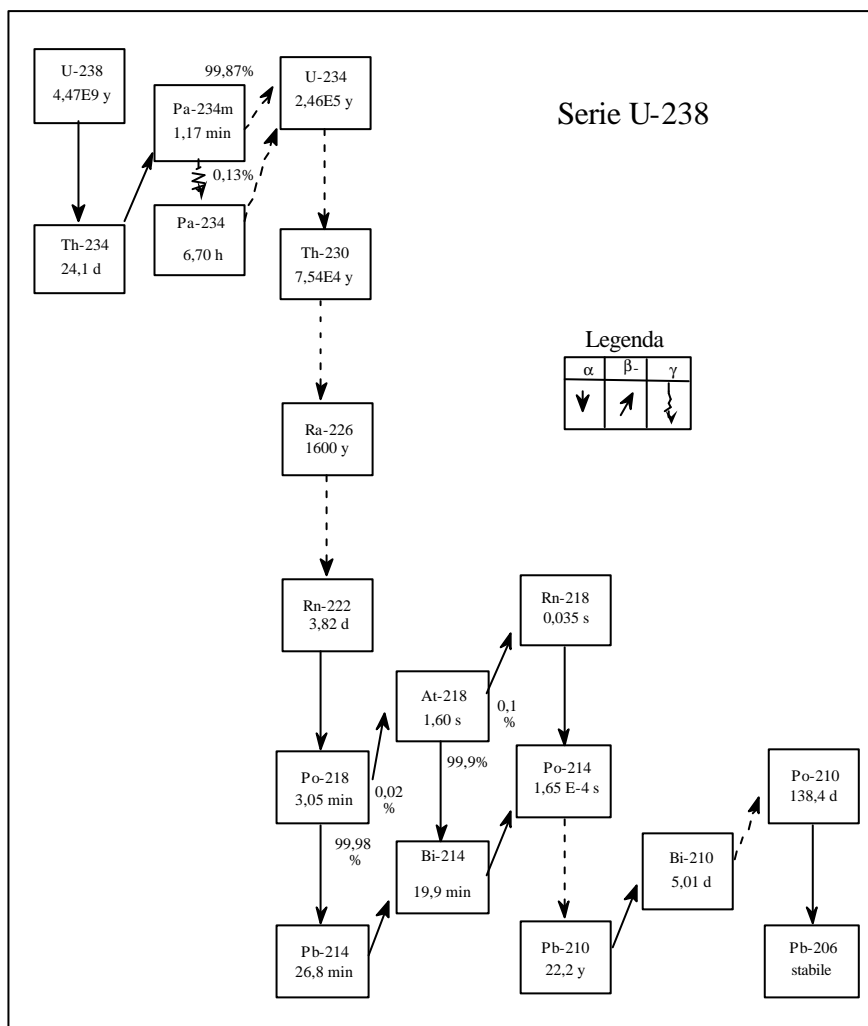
U-238
4,47E9 y

Th-234
24,1 d

99,87%

Pa-234m
1,17 min

0,13%

Pa-234
6,70 h

U-234
2,46E5 y

Serie U-238

Th-230
7,54E4 y

Legenda

| α | β- | γ |
|---|---|---|

Ra-226
1600 y

Rn-222
3,82 d

Rn-218
0,035 s

At-218
1,60 s

0,1
%

99,9%

Po-218
3,05 min

0,02
%

99,98
%

Po-214
1,65 E-4 s

Bi-214
19,9 min

Po-210
138,4 d

Bi-210
5,01 d

Pb-214
26,8 min

Pb-210
22,2 y

Pb-206
stabile